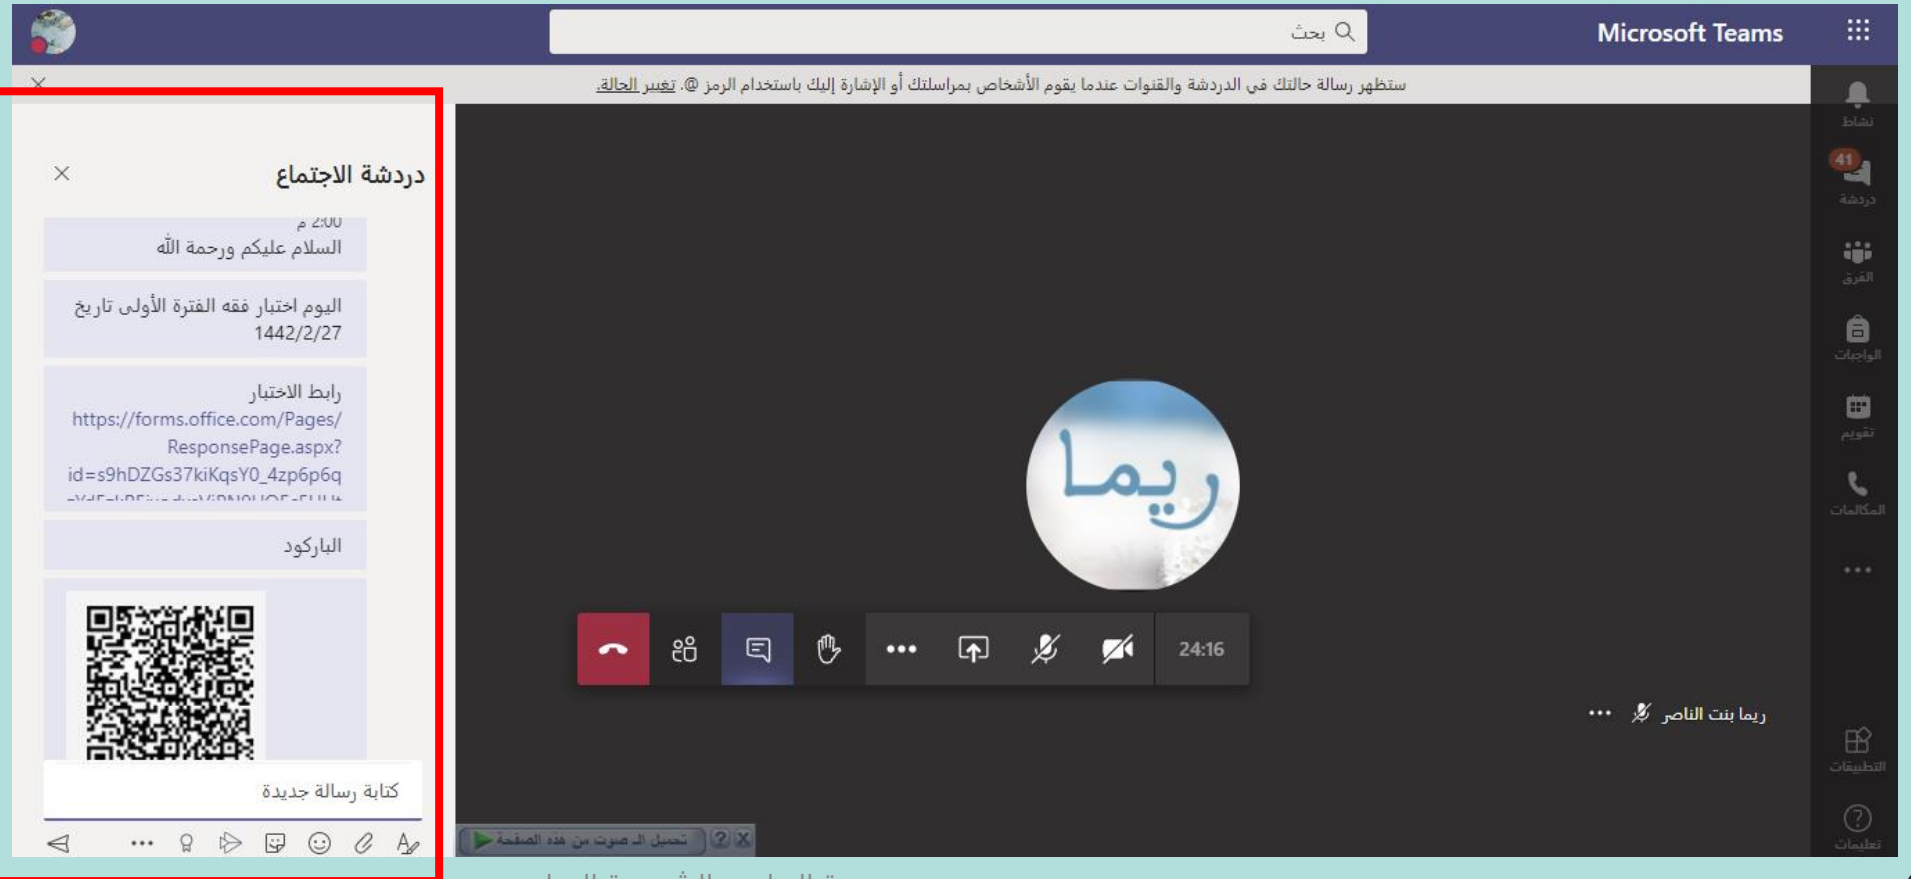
Microsoft Teams

بحث

ستظهر رسالة حالتك في الدردشة والقنوات عندما يقوم الأشخاص بمراسلتك أو الإشارة إليك باستخدام الرمز @. تغيير الحالة

نشاط
41
دردشة
الفرق
الواجبات
تقويم
المكالمات
...
التطبيقات
تعليمات

دردشة الاجتماع

2:00 م
السلام عليكم ورحمة الله

اليوم اختبار فقه الفترة الأولى تاريخ 1442/2/27

رابط الاختبار
https://forms.office.com/Pages/ResponsePage.aspx?id=s9hDZGs37kiKqsY0_4zp6p6q
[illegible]

الباركود

كتابة رسالة جديدة

...

ريما

24:16

ريما بنت الناصر

تحميل الـ صوت من هذه الصفحة